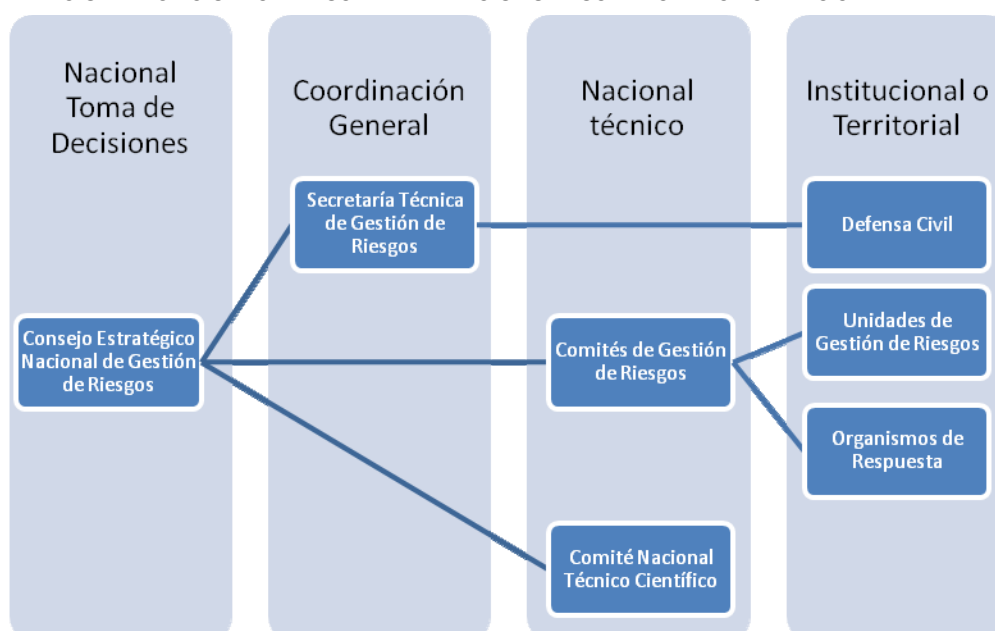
Nacional Toma de Decisiones

Coordinación General

Nacional técnico

Institucional o Territorial

Secretaría Técnica de Gestión de Riesgos

Defensa Civil

Consejo Estratégico Nacional de Gestión de Riesgos

Comités de Gestión de Riesgos

Unidades de Gestión de Riesgos

Organismos de Respuesta

Comité Nacional Técnico Científico